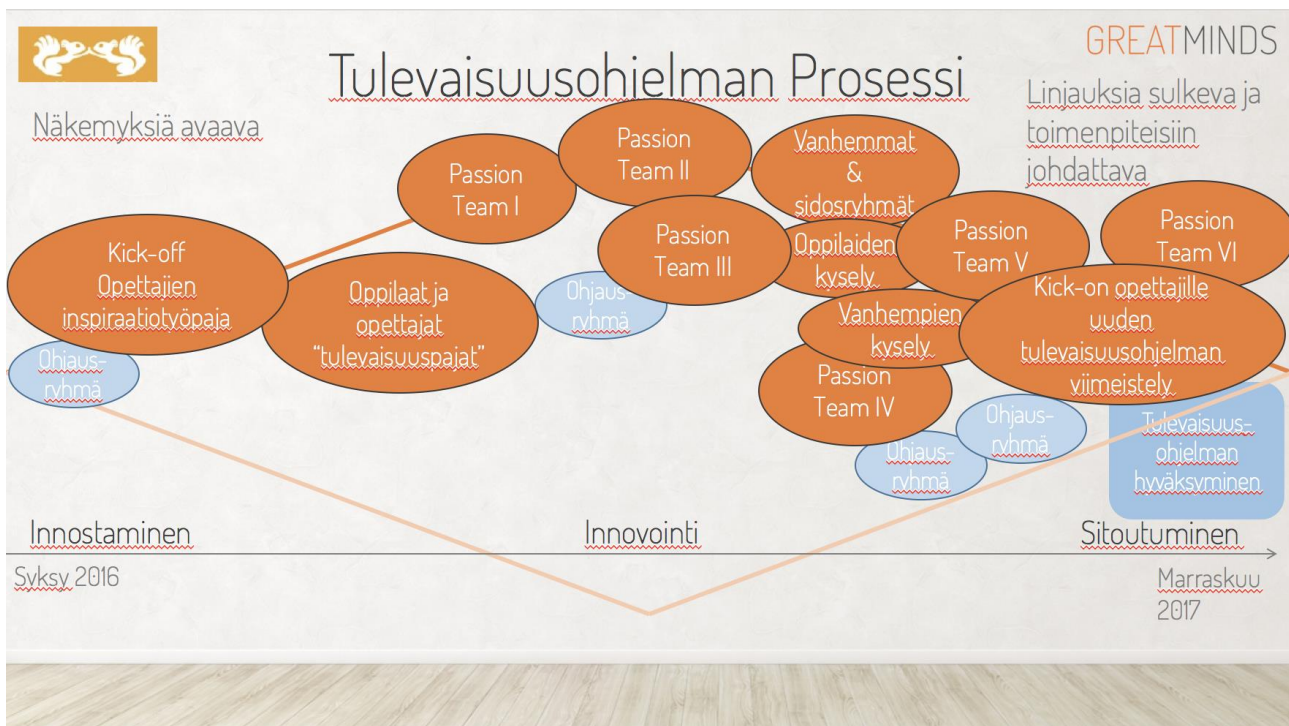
GREATMINDS

Tulevaisuusohjelman Prosessi

Näkemyksiä avaava

Linjauksia sulkeva ja toimenpiteisiin johdattava

Kick-off Opettajien inspiraatiotyöpaja

Ohjausryhmä

Passion Team I

Oppilaat ja opettajat "tulevaisuuspajat"

Passion Team II

Passion Team III

Ohjausryhmä

Vanhemmat & sidosryhmät

Oppilaiden kysely

Vanhempien kysely

Passion Team IV

Ohjausryhmä

Passion Team V

Passion Team VI

Kick-on opettajille uuden tulevaisuusohjelman viimeistely

Ohjausryhmä

Tulevaisuusohjelman hyväksyminen

Innostaminen

Innovointi

Sitoutuminen

Syksy 2016

Marraskuu 2017